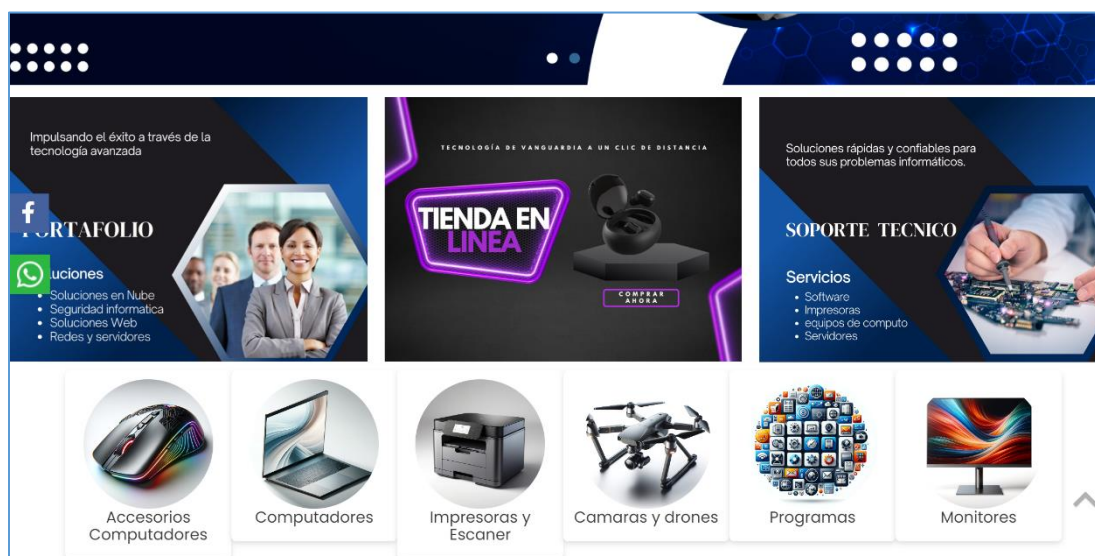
Impulsando el éxito a través de la tecnología avanzada

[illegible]RTAFOLIO

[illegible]luciones
• Soluciones en Nube
• Seguridad informatica
• Soluciones Web
• Redes y servidores

TECNOLOGÍA DE VANGUARDIA A UN CLIC DE DISTANCIA

TIENDA EN LINEA

COMPRAR AHORA

Soluciones rápidas y confiables para todos sus problemas informáticos.

SOPORTE TECNICO

Servicios
• Software
• Impresoras
• equipos de computo
• Servidores

Accesorios Computadores

Computadores

Impresoras y Escaner

Camaras y drones

Programas

Monitores